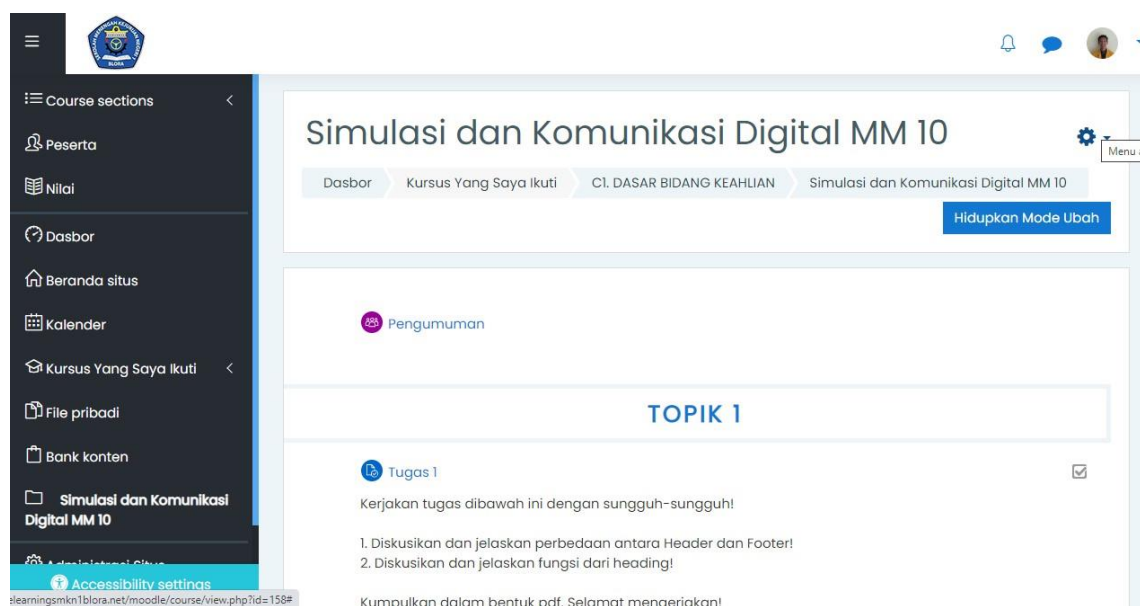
Course sections

Peserta

Nilai

Dasbor

Beranda situs

Kalender

Kursus Yang Saya Ikuti

File pribadi

Bank konten

Simulasi dan Komunikasi Digital MM 10

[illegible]

Accessibility settings

elearningsmkn1blora.net/moodle/course/view.php?id=158#

Simulasi dan Komunikasi Digital MM 10

Menu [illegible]

Dasbor | Kursus Yang Saya Ikuti | C1. DASAR BIDANG KEAHLIAN | Simulasi dan Komunikasi Digital MM 10

Hidupkan Mode Ubah

Pengumuman

TOPIK 1

Tugas 1

Kerjakan tugas dibawah ini dengan sungguh-sungguh!

1. Diskusikan dan jelaskan perbedaan antara Header dan Footer!
2. Diskusikan dan jelaskan fungsi dari heading!

Kumpulkan dalam bentuk pdf. Selamat mengerjakan!